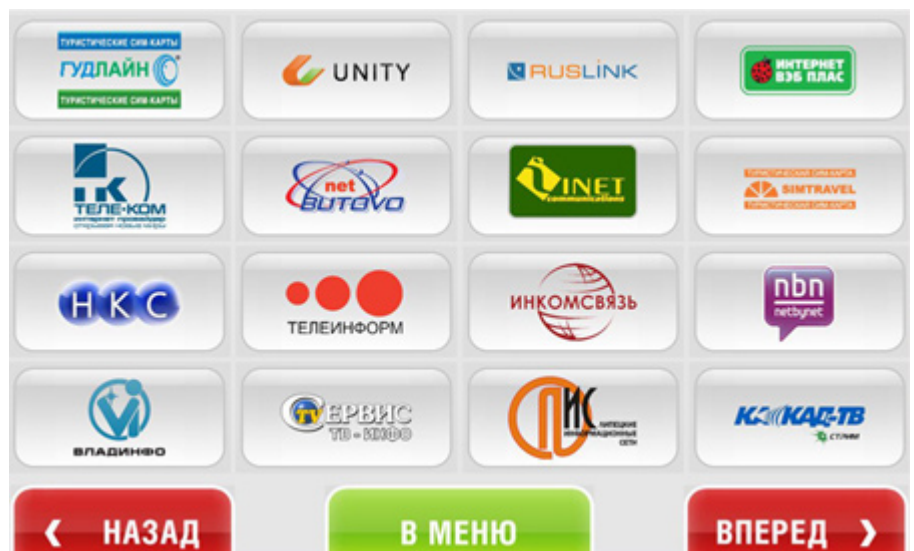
ТУРИСТИЧЕСКИЕ СИМ-КАРТЫ
ГУДЛАЙН
ТУРИСТИЧЕСКИЕ СИМ-КАРТЫ

UNITY

RUSLINK

ИНТЕРНЕТ ВЭБ ПЛАС

ТК
ТЕЛЕ-КОМ
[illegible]

net BUTOVO

INET communications

ТУРИСТИЧЕСКАЯ СИМ-КАРТА
SIMTRAVEL
ТУРИСТИЧЕСКАЯ СИМ-КАРТА

НКС

ТЕЛЕИНФОРМ

ИНКОМСВЯЗЬ

nbn
netbynet

ВЛАДИНФО

TV СЕРВИС
ТВ - ИНФО

ЛИС
ЛИПЕЦКИЕ ИНФОРМАЦИОННЫЕ СЕТИ

КОМКАБ-ТВ
СТРИМ

‹ НАЗАД

В МЕНЮ

ВПЕРЕД ›